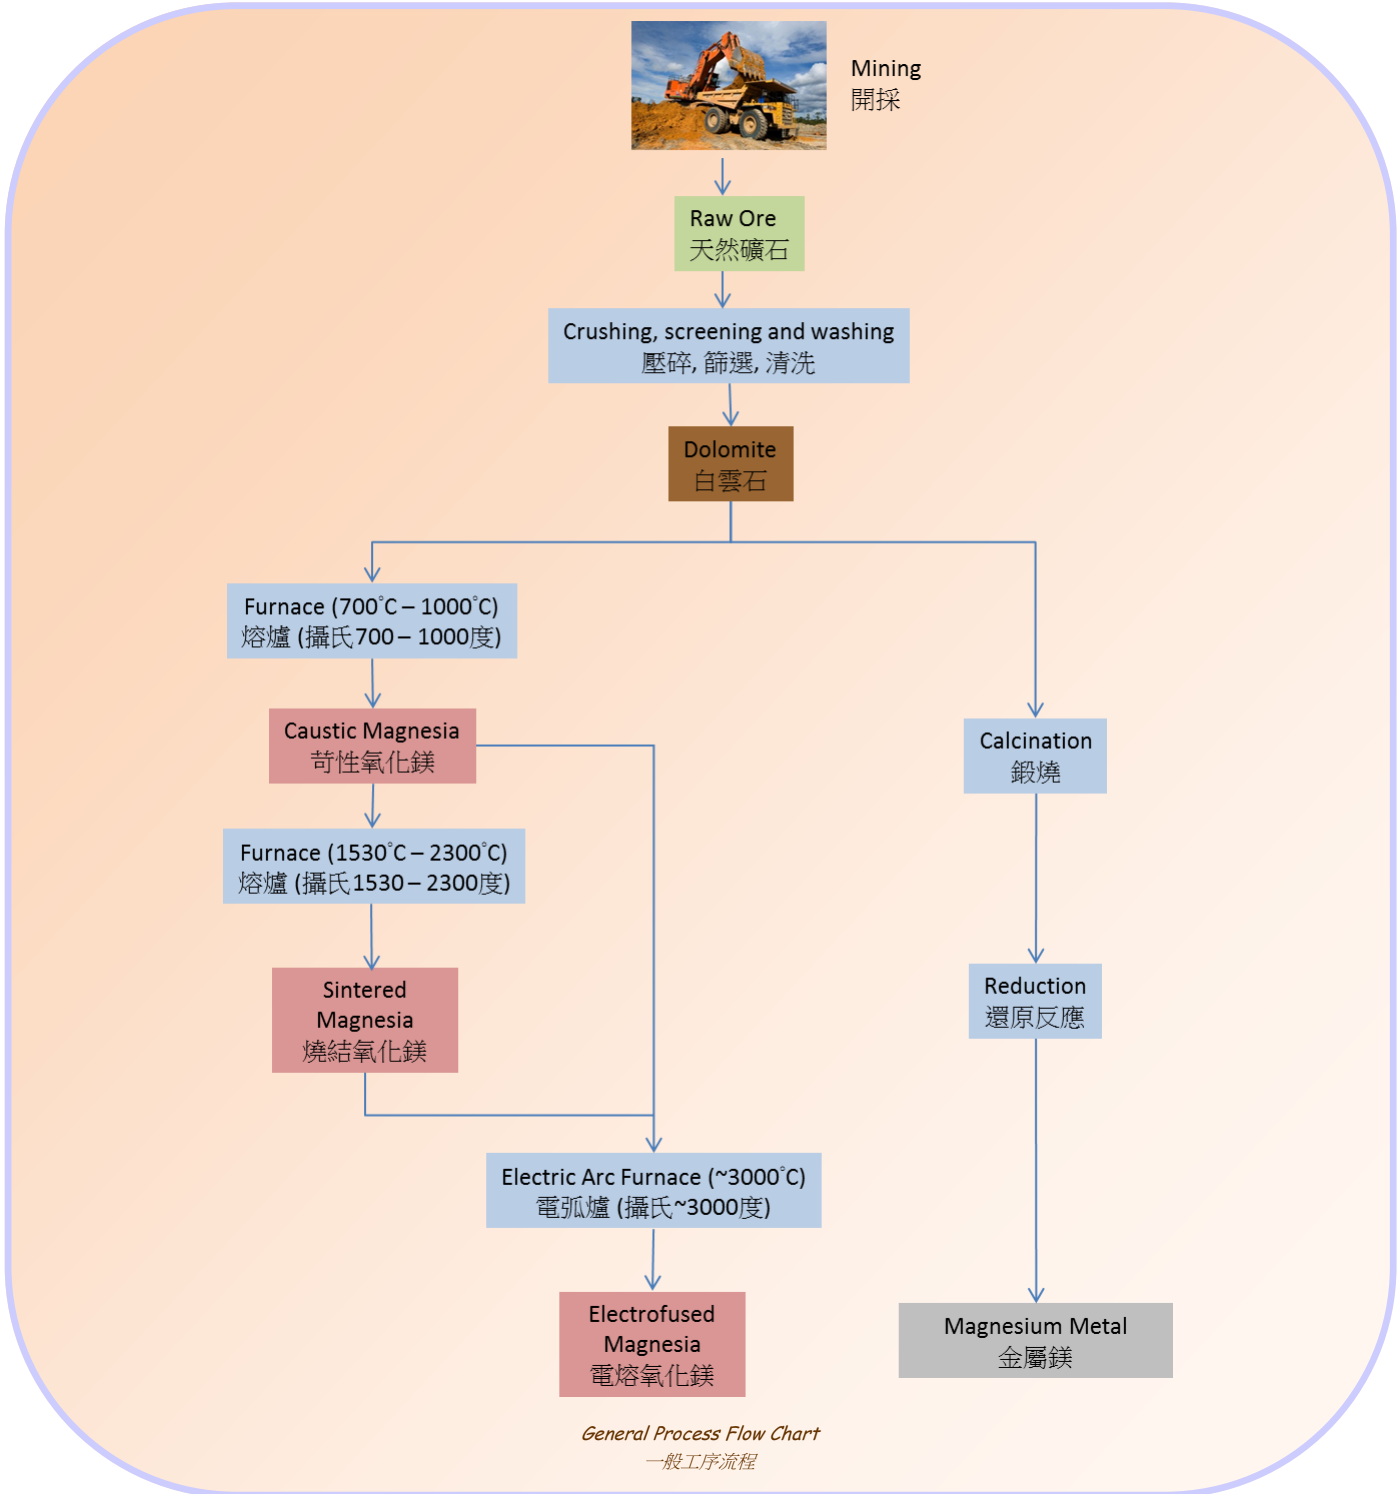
Mining
開採

Raw Ore
天然礦石

Crushing, screening and washing
壓碎, 篩選, 清洗

Dolomite
白雲石

Furnace (700˚C – 1000˚C)
熔爐 (攝氏700 – 1000度)

Caustic Magnesia
苛性氧化鎂

Furnace (1530˚C – 2300˚C)
熔爐 (攝氏1530 – 2300度)

Sintered Magnesia
燒結氧化鎂

Calcination
鍛燒

Reduction
還原反應

Electric Arc Furnace (~3000˚C)
電弧爐 (攝氏~3000度)

Electrofused Magnesia
電熔氧化鎂

Magnesium Metal
金屬鎂

General Process Flow Chart
一般工序流程